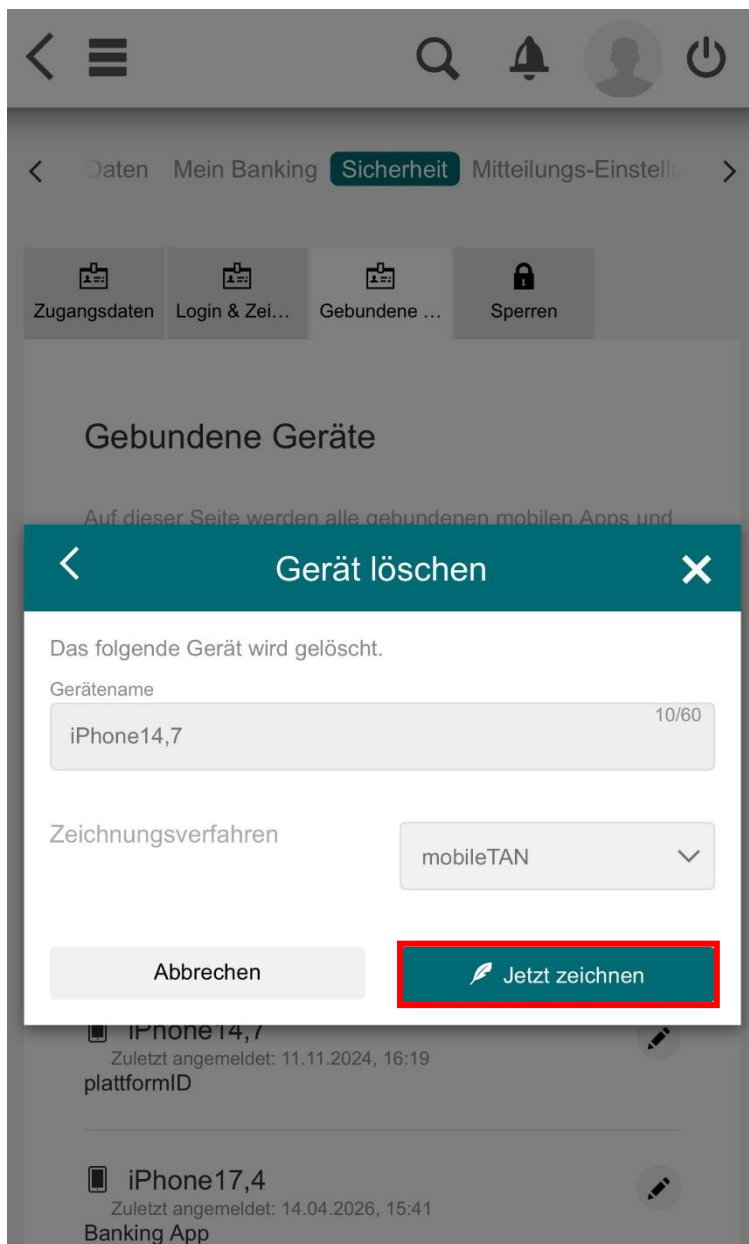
Daten Mein Banking Sicherheit Mitteilungs-Einstell

Zugangsdaten Login & Zei… Gebundene … Sperren

Gebundene Geräte

Auf dieser Seite werden alle gebundenen mobilen Apps und

Gerät löschen

Das folgende Gerät wird gelöscht.

Gerätename

10/60

iPhone14,7

Zeichnungsverfahren

mobileTAN

Abbrechen

Jetzt zeichnen

iPhone14,7
Zuletzt angemeldet: 11.11.2024, 16:19
plattformID

iPhone17,4
Zuletzt angemeldet: 14.04.2026, 15:41
Banking App